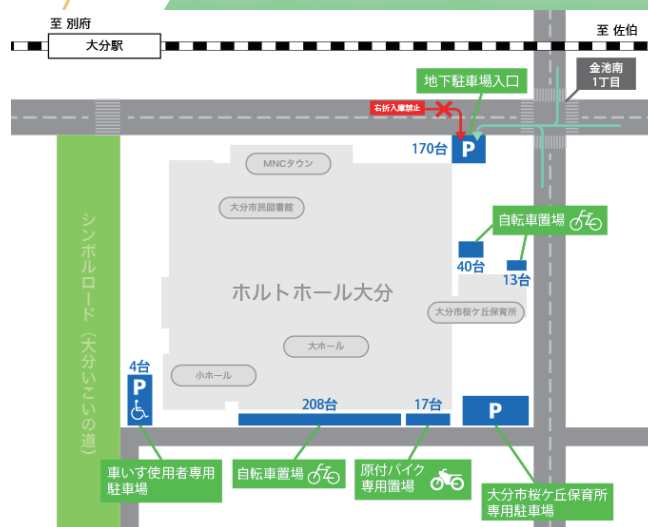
至 別府

大分駅

至 佐伯

金池南
1丁目

地下駐車場入口

右折入庫禁止

170台

P

MNCタウン

大分市民図書館

自転車置場

40台

13台

シンボルロード（大分いこいの道）

ホルトホール大分

大分市桜ケ丘保育所

大ホール

小ホール

4台

P

208台

17台

P

車いす使用者専用駐車場

自転車置場

原付バイク専用置場

大分市桜ケ丘保育所専用駐車場